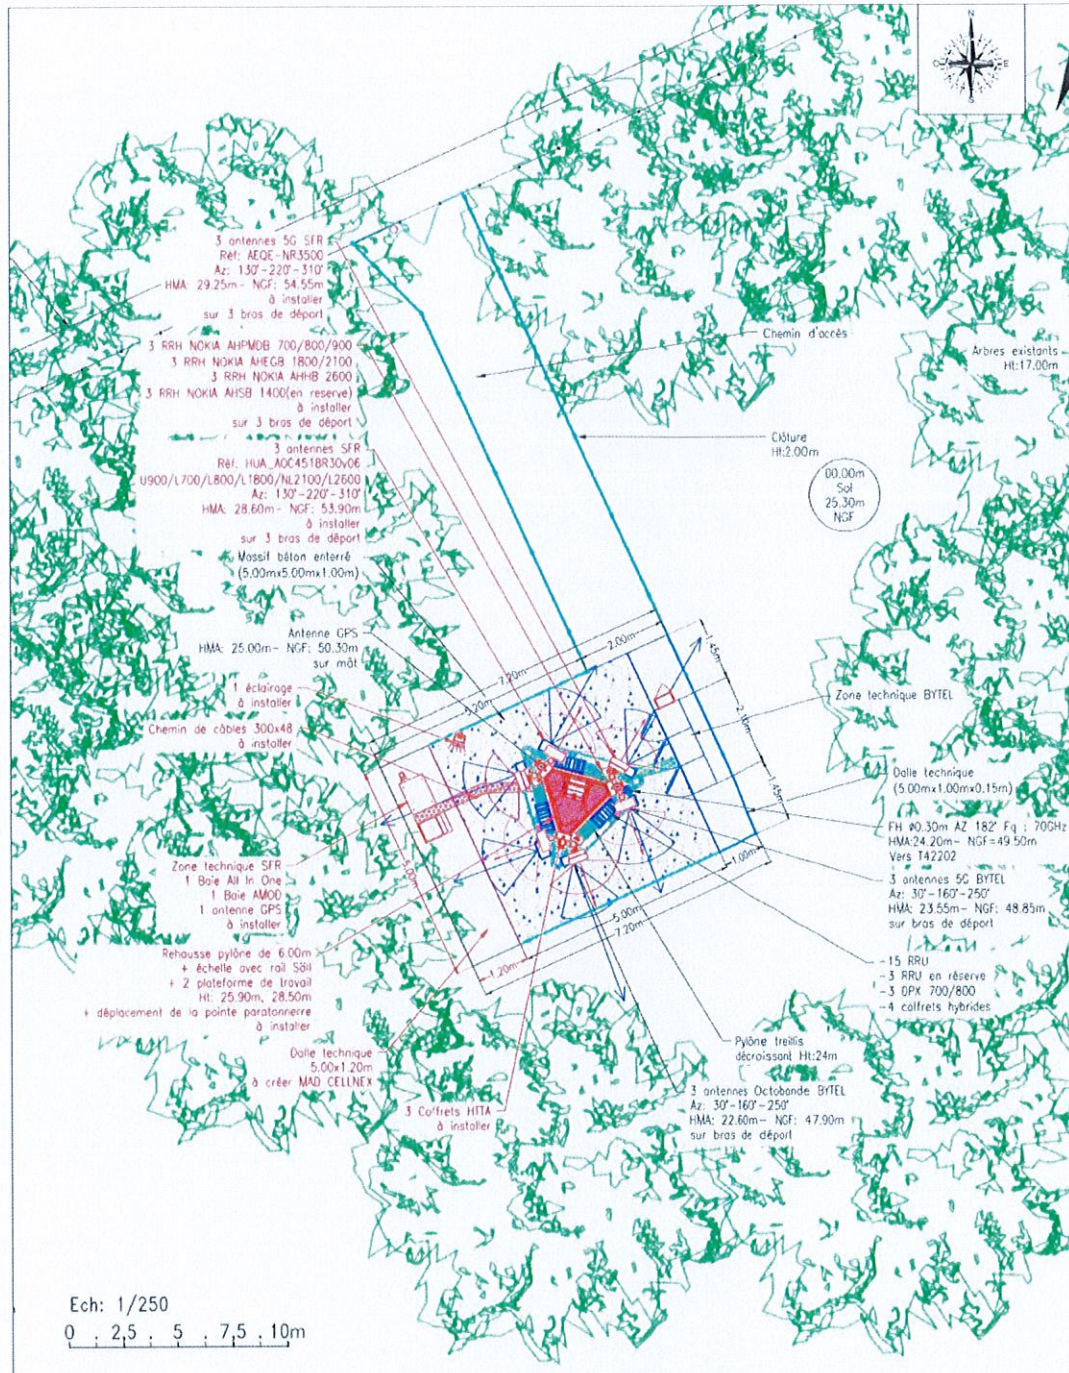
N
O E
S

3 antennes 5G SFR
Réf: AEQE-NR3500
Az: 130°-220°-310°
HMA: 29.25m - NGF: 54.55m
à installer
sur 3 bras de déport

3 RRH NOKIA AHPMDB 700/800/900
3 RRH NOKIA AHEGB 1800/2100
3 RRH NOKIA AHHB 2600
3 RRH NOKIA AHSB 1400(en reserve)
à installer
sur 3 bras de déport

3 antennes SFR
Réf: HUA_AOC4518R30v06
U900/L700/L800/L1800/NL2100/L2600
Az: 130°-220°-310°
HMA: 28.60m - NGF: 53.90m
à installer
sur 3 bras de déport

Massif béton enterré
(5.00mx5.00mx1.00m)

Antenne GPS
HMA: 25.00m - NGF: 50.30m
sur mât

1 éclairage
à installer

Chemin de câbles 300x48
à installer

Zone technique SFR
1 Baie All In One
1 Baie AMOO
1 antenne GPS
à installer

Rehausse pylône de 6.00m
+ échelle avec rail Söll
+ 2 plateforme de travail
Ht: 25.90m, 28.50m
+ déplacement de la pointe paratonnerre
à installer

Dalle technique
5.00x1.20m
à créer MAD CELLNEX

3 Coffrets HTTA
à installer

Chemin d'accès

Arbres existants
Ht:17.00m

Clôture
Ht:2.00m

00.00m
Sol
25.30m
NGF

Zone technique BYTEL

Dalle technique
(5.00mx1.00mx0.15m)

FH Ø0.30m AZ 182° Fq : 70GHz
HMA:24.20m - NGF=49.50m
Vers T42202

3 antennes 5G BYTEL
Az: 30°-160°-250°
HMA: 23.55m - NGF: 48.85m
sur bras de déport

-15 RRU
-3 RRU en réserve
-3 DPX 700/800
-4 coffrets hybrides

Pylône treillis
décroissant Ht:24m

3 antennes Octobande BYTEL
Az: 30°-160°-250°
HMA: 22.60m - NGF: 47.90m
sur bras de déport

2.00m
7.20m
1.20m
1.45m
2.10m
1.45m
1.00m
5.00m
7.20m
1.20m
5.00m

Ech: 1/250
0 2,5 5 7,5 10m